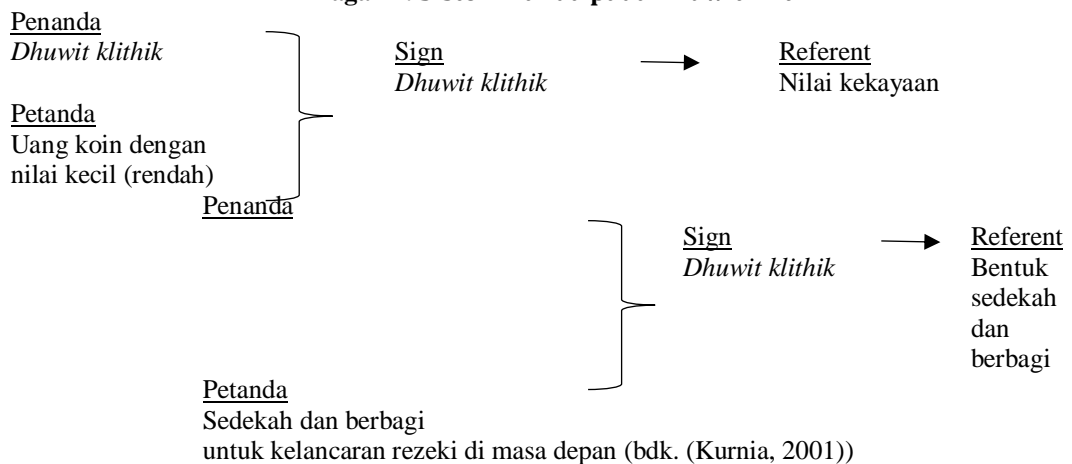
Penanda
*Dhuwit klithik*

Petanda
Uang koin dengan nilai kecil (rendah)

Sign
*Dhuwit klithik*

Referent
Nilai kekayaan

Penanda

Sign
*Dhuwit klithik*

Referent
Bentuk sedekah dan berbagi

Petanda
Sedekah dan berbagi untuk kelancaran rezeki di masa depan (bdk. (Kurnia, 2001))